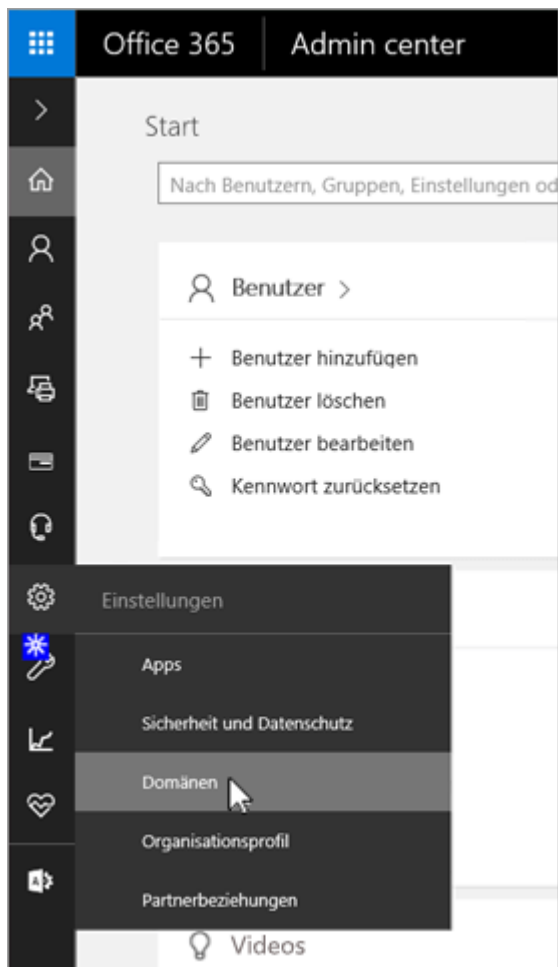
Office 365 Admin center

Start

Nach Benutzern, Gruppen, Einstellungen od

Benutzer >

Benutzer hinzufügen

Benutzer löschen

Benutzer bearbeiten

Kennwort zurücksetzen

Einstellungen

Apps

Sicherheit und Datenschutz

Domänen

Organisationsprofil

Partnerbeziehungen

Videos